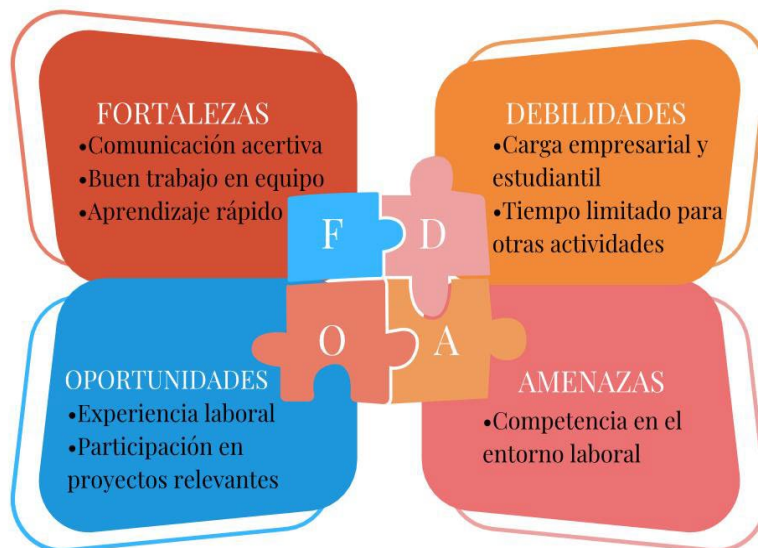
FORTALEZAS
•Comunicación acertiva
•Buen trabajo en equipo
•Aprendizaje rápido

DEBILIDADES
•Carga empresarial y estudiantil
•Tiempo limitado para otras actividades

F
D
O
A

OPORTUNIDADES
•Experiencia laboral
•Participación en proyectos relevantes

AMENAZAS
•Competencia en el entorno laboral